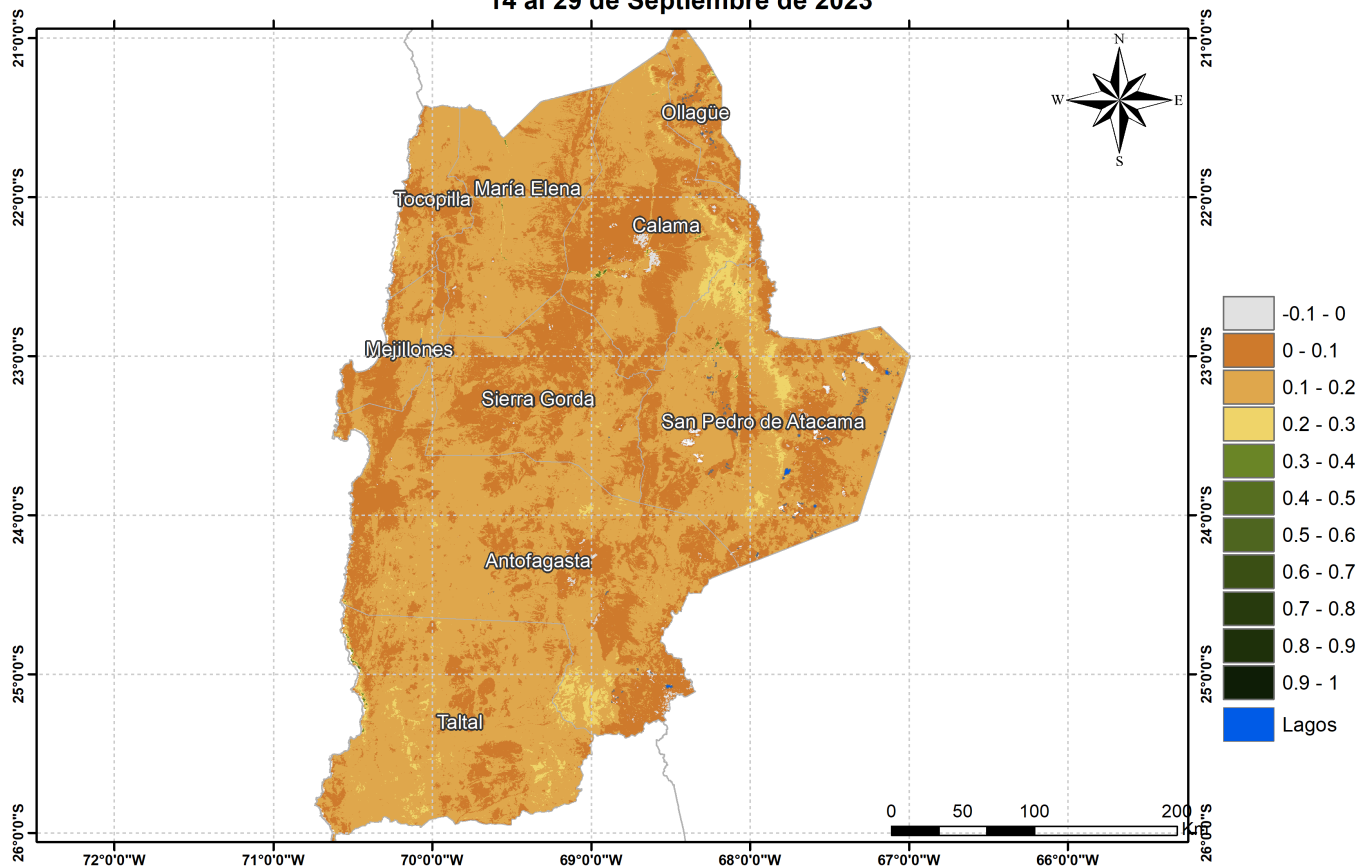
14 al 29 de Septiembre de 2023

21°0'0"S
22°0'0"S
23°0'0"S
24°0'0"S
25°0'0"S
26°0'0"S

N
W
E
S

Ollagüe
Tocopilla
María Elena
Calama
Mejillones
Sierra Gorda
San Pedro de Atacama
Antofagasta
Taltal

| | |
|---|---|
| | -0.1 - 0 |
| | 0 - 0.1 |
| | 0.1 - 0.2 |
| | 0.2 - 0.3 |
| | 0.3 - 0.4 |
| | 0.4 - 0.5 |
| | 0.5 - 0.6 |
| | 0.6 - 0.7 |
| | 0.7 - 0.8 |
| | 0.8 - 0.9 |
| | 0.9 - 1 |
| | Lagos |

0 50 100 200
Km

72°0'0"W
71°0'0"W
70°0'0"W
69°0'0"W
68°0'0"W
67°0'0"W
66°0'0"W

21°0'0"S
22°0'0"S
23°0'0"S
24°0'0"S
25°0'0"S
26°0'0"S